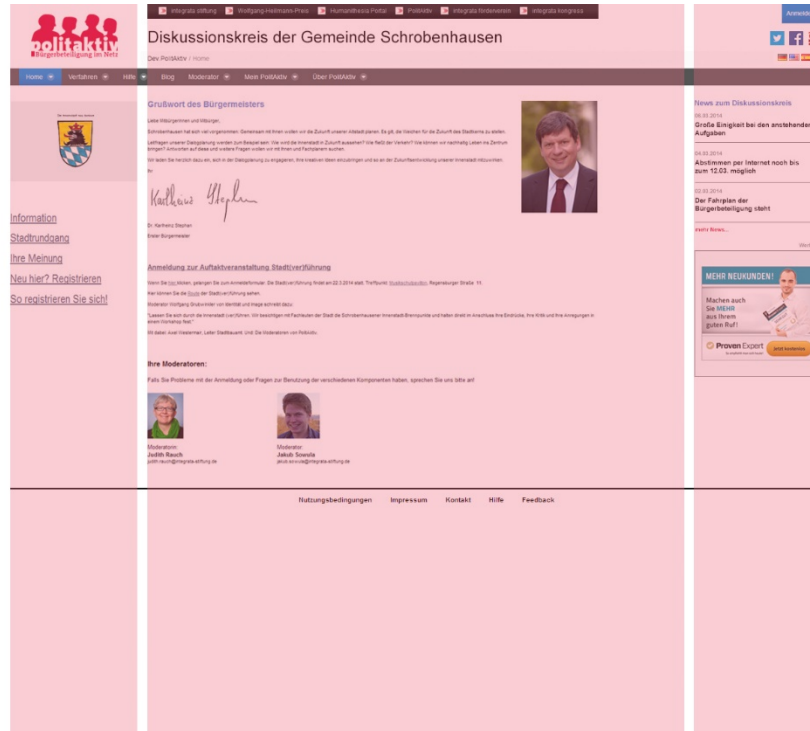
integrata stiftung | Wolfgang-Heilmann-Preis | Humanithesia Portal | PolitAktiv | integrata förderverein | integrata kongress

Anmelde

politaktiv
Bürgerbeteiligung im Netz

Diskussionskreis der Gemeinde Schrobenhausen

Dev PolitAktiv / Home

Home | Verfahren | Hilfe | Blog | Moderator | Mein PolitAktiv | Über PolitAktiv

Information
Stadtrundgang
Ihre Meinung
Neu hier? Registrieren
So registrieren Sie sich!

Grußwort des Bürgermeisters

Liebe Mitbürgerinnen und Mitbürger,

Schrobenhausen hat sich viel vorgenommen. Gemeinsam mit Ihnen wollen wir die Zukunft unserer Altstadt planen. Es gilt, die Weichen für die Zukunft des Stadtkerns zu stellen.

Leitfragen unserer Dialogplanung werden zum Beispiel sein: Wie wird die Innenstadt in Zukunft aussehen? Wie fließt der Verkehr? Wie können wir nachhaltig Leben ins Zentrum bringen? Antworten auf diese und weitere Fragen wollen wir mit Ihnen und Fachplanern suchen.

Wir laden Sie herzlich dazu ein, sich in den Dialogprozess zu engagieren, Ihre Ideen einzubringen und so an der Zukunftsentwicklung unserer Innenstadt mitzuwirken.

Ihr

Karlheinz Stephan

Dr. Karlheinz Stephan
Erster Bürgermeister

Anmeldung zur Auftaktveranstaltung Stadt(ver)führung

Wenn Sie hier klicken, gelangen Sie zum Anmeldeformular. Die Stadt(ver)führung findet am 22.3.2014 statt. Treffpunkt: Musikschulzentrum, Regensburger Straße 11.

Hier können Sie die Route der Stadt(ver)führung sehen.

Moderator Wolfgang Grubwinkler von Identität und Image schreibt dazu:

"Lassen Sie sich durch die Innenstadt (ver)führen. Wir beschäftigen mit Fachleuten der Stadt die Schrobenhausener Innenstadt-Brennpunkte und haben direkt im Anschluss Ihre Eindrücke, Ihre Kritik und Ihre Anregungen in einem Workshop fest."

Wir danken: Axel Westermann, Leiter Stadtbauamt. Und: Die Moderatoren von PolitAktiv.

Ihre Moderatoren:

Falls Sie Probleme mit der Anmeldung oder Fragen zur Benutzung der verschiedenen Komponenten haben, sprechen Sie uns bitte an!

Moderatorin:
Judith Rauch
judith.rauch@integrata-stiftung.de

Moderator:
Jakub Sowula
jakub.sowula@integrata-stiftung.de

News zum Diskussionskreis

06.03.2014
Große Einigkeit bei den anstehenden Aufgaben

04.03.2014
Abstimmen per Internet noch bis zum 12.03. möglich

03.03.2014
Der Fahrplan der Bürgerbeteiligung steht

mehr News...

MEHR NEUKUNDEN!
Machen auch Sie MEHR aus Ihrem guten Ruf!
Proven Expert
Jetzt testen

Nutzungsbedingungen | Impressum | Kontakt | Hilfe | Feedback